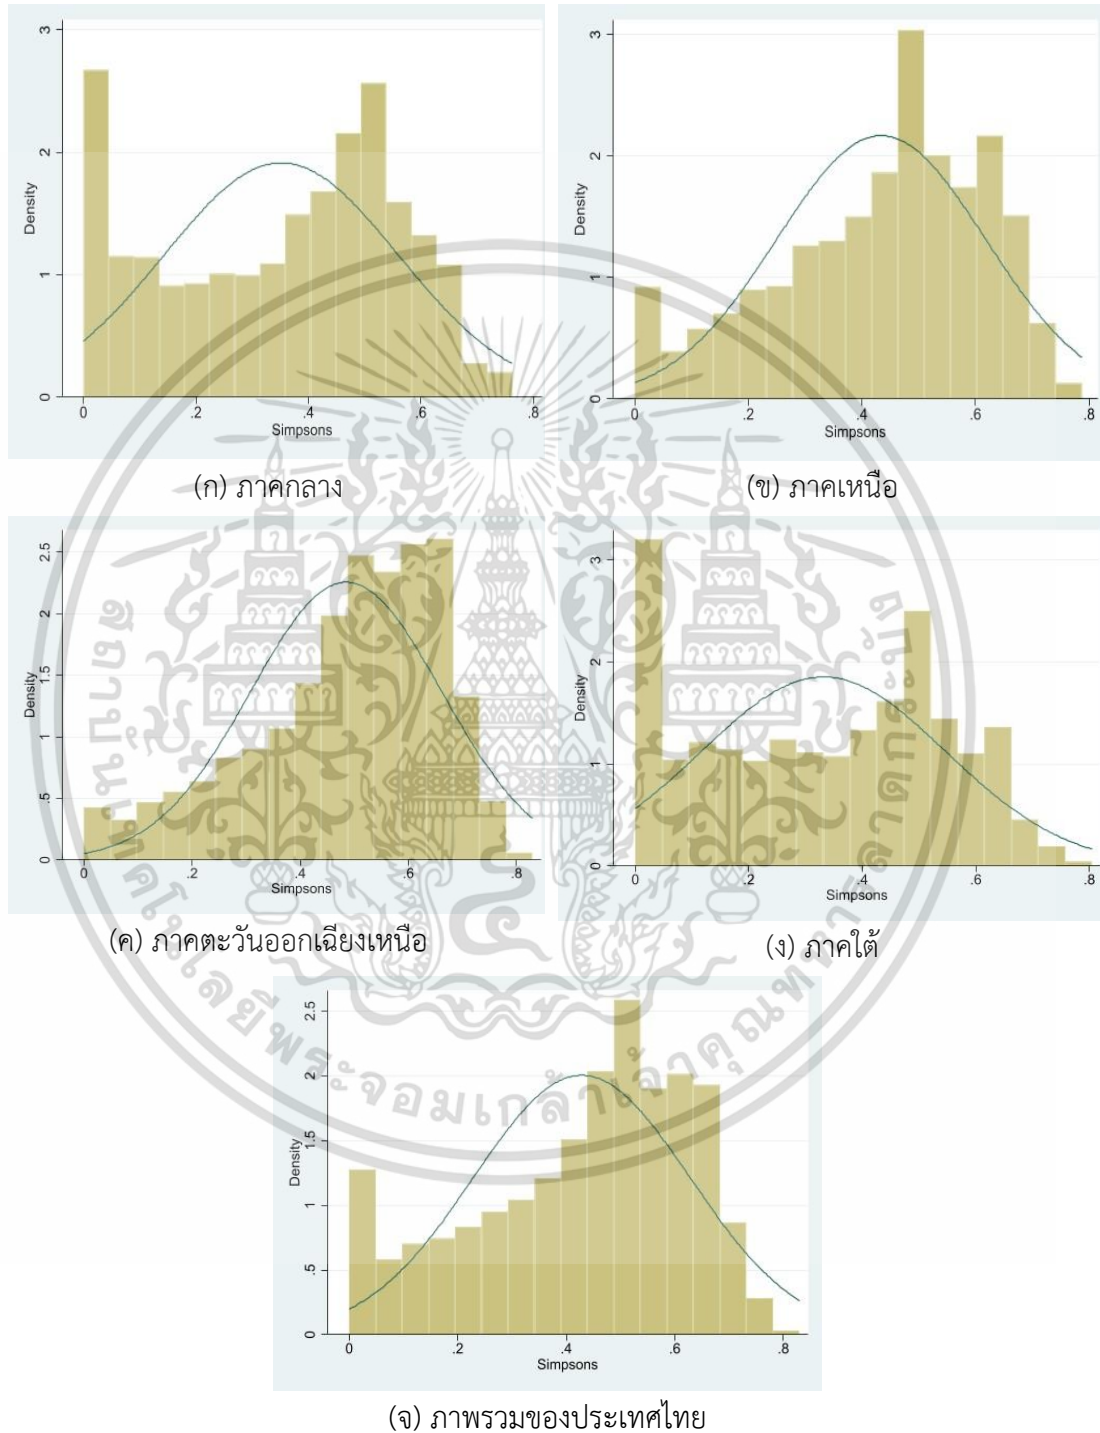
3
2
1
0
Density
0 .2 .4 .6 .8
Simpsons

(ก) ภาคกลาง

3
2
1
0
Density
0 .2 .4 .6 .8
Simpsons

(ข) ภาคเหนือ

2.5
2
1.5
1
.5
0
Density
0 .2 .4 .6 .8
Simpsons

(ค) ภาคตะวันออกเฉียงเหนือ

3
2
1
0
Density
0 .2 .4 .6 .8
Simpsons

(ง) ภาคใต้

2.5
2
1.5
1
.5
0
Density
0 .2 .4 .6 .8
Simpsons

(จ) ภาพรวมของประเทศไทย

มหาวิทยาลัยพระจอมเกล้าเจ้าคุณทหารลาดกระบัง